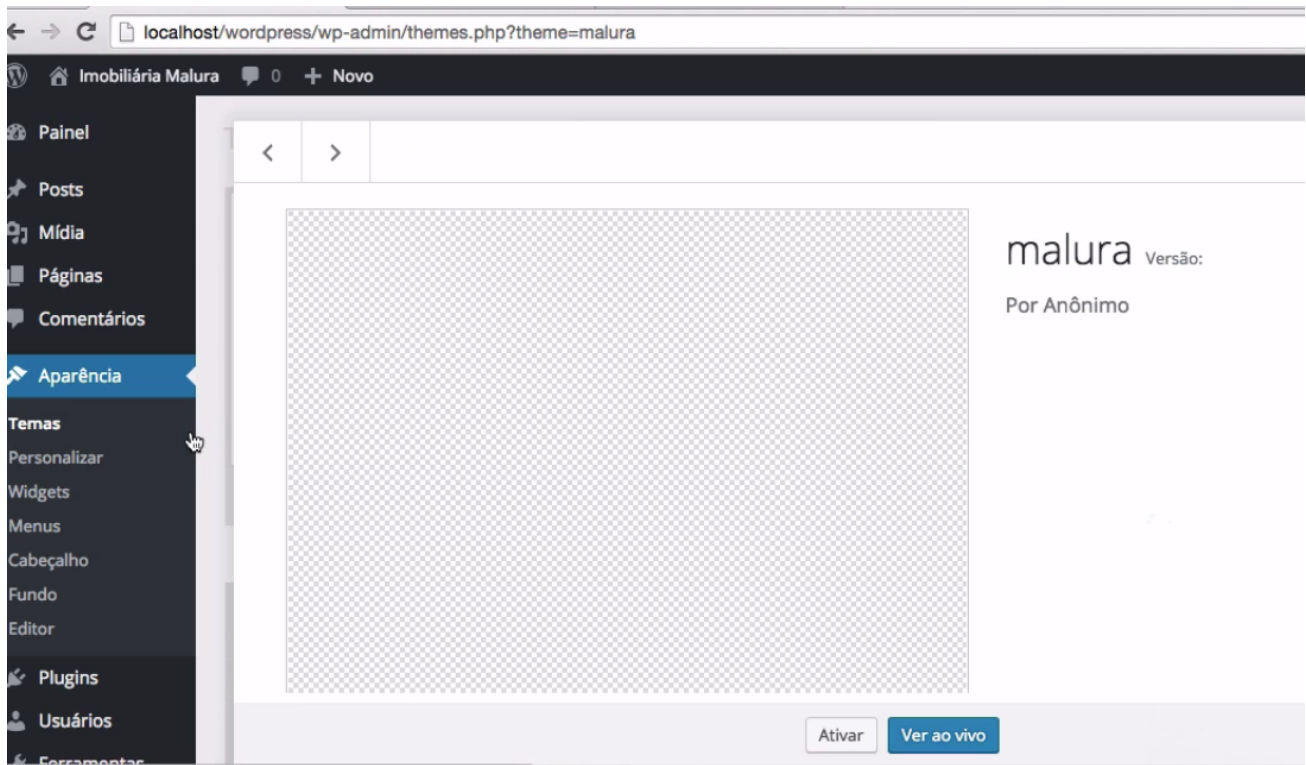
localhost/wordpress/wp-admin/themes.php?theme=malura

Imobiliária Malura 0 + Novo

Painel
Posts
Mídia
Páginas
Comentários
Aparência
Temas
Personalizar
Widgets
Menus
Cabeçalho
Fundo
Editor
Plugins
Usuários
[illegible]

<
>

malura Versão:

Por Anônimo

Ativar
Ver ao vivo